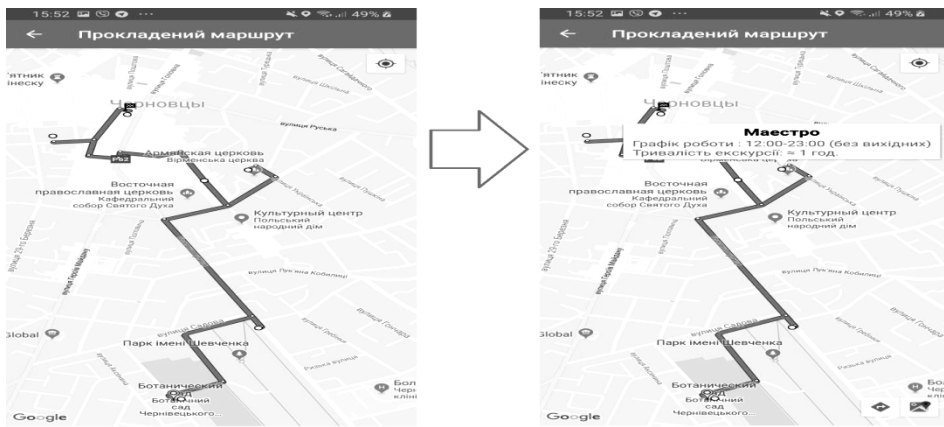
15:52 49%
Прокладений маршрут
'ятник інеску
Черновцы
вулиця Руська
Армянская церковь
Вірменська церква
Восточная православная церковь
Кафедральний собор Святого Духа
Культурный центр
Польський народний дім
вулиця Пильна Кобилиці
Global
вулиця Садова
Парк імені Шевченка
Ботанический сад
Ботанічний сад Чернівецького...
Бол Черн клін
Google

15:52 49%
Прокладений маршрут
'ятник інеску
Черновцы
Маестро
Графік роботи : 12:00-23:00 (без вихідних)
Тривалість екскурсії: ≈ 1 год.
Восточная православная церковь
Кафедральний собор Святого Духа
Культурный центр
Польський народний дім
вулиця Пильна Кобилиці
Global
вулиця Садова
Парк імені Шевченка
Ботанический сад
Ботанічний сад Чернівецького...
Бол Черн клін
Google